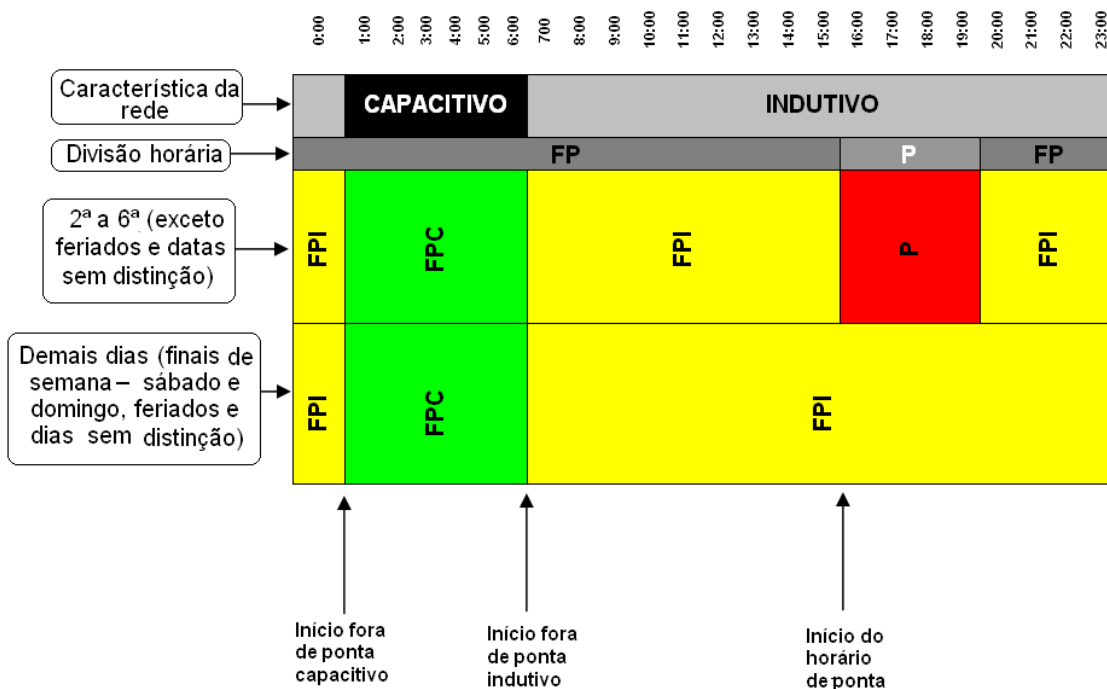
0:00 1:00 2:00 3:00 4:00 5:00 6:00 700 8:00 9:00 10:00 11:00 12:00 13:00 14:00 15:00 16:00 17:00 18:00 19:00 20:00 21:00 22:00 23:00

Característica da rede

CAPACITIVO

INDUTIVO

Divisão horária

FP

P

FP

2ª a 6ª (exceto feriados e datas sem distinção)

FPI

FPC

FPI

P

FPI

Demais dias (finais de semana – sábado e domingo, feriados e dias sem distinção)

FPI

FPC

FPI

Início fora de ponta capacitivo

Início fora de ponta indutivo

Início do horário de ponta